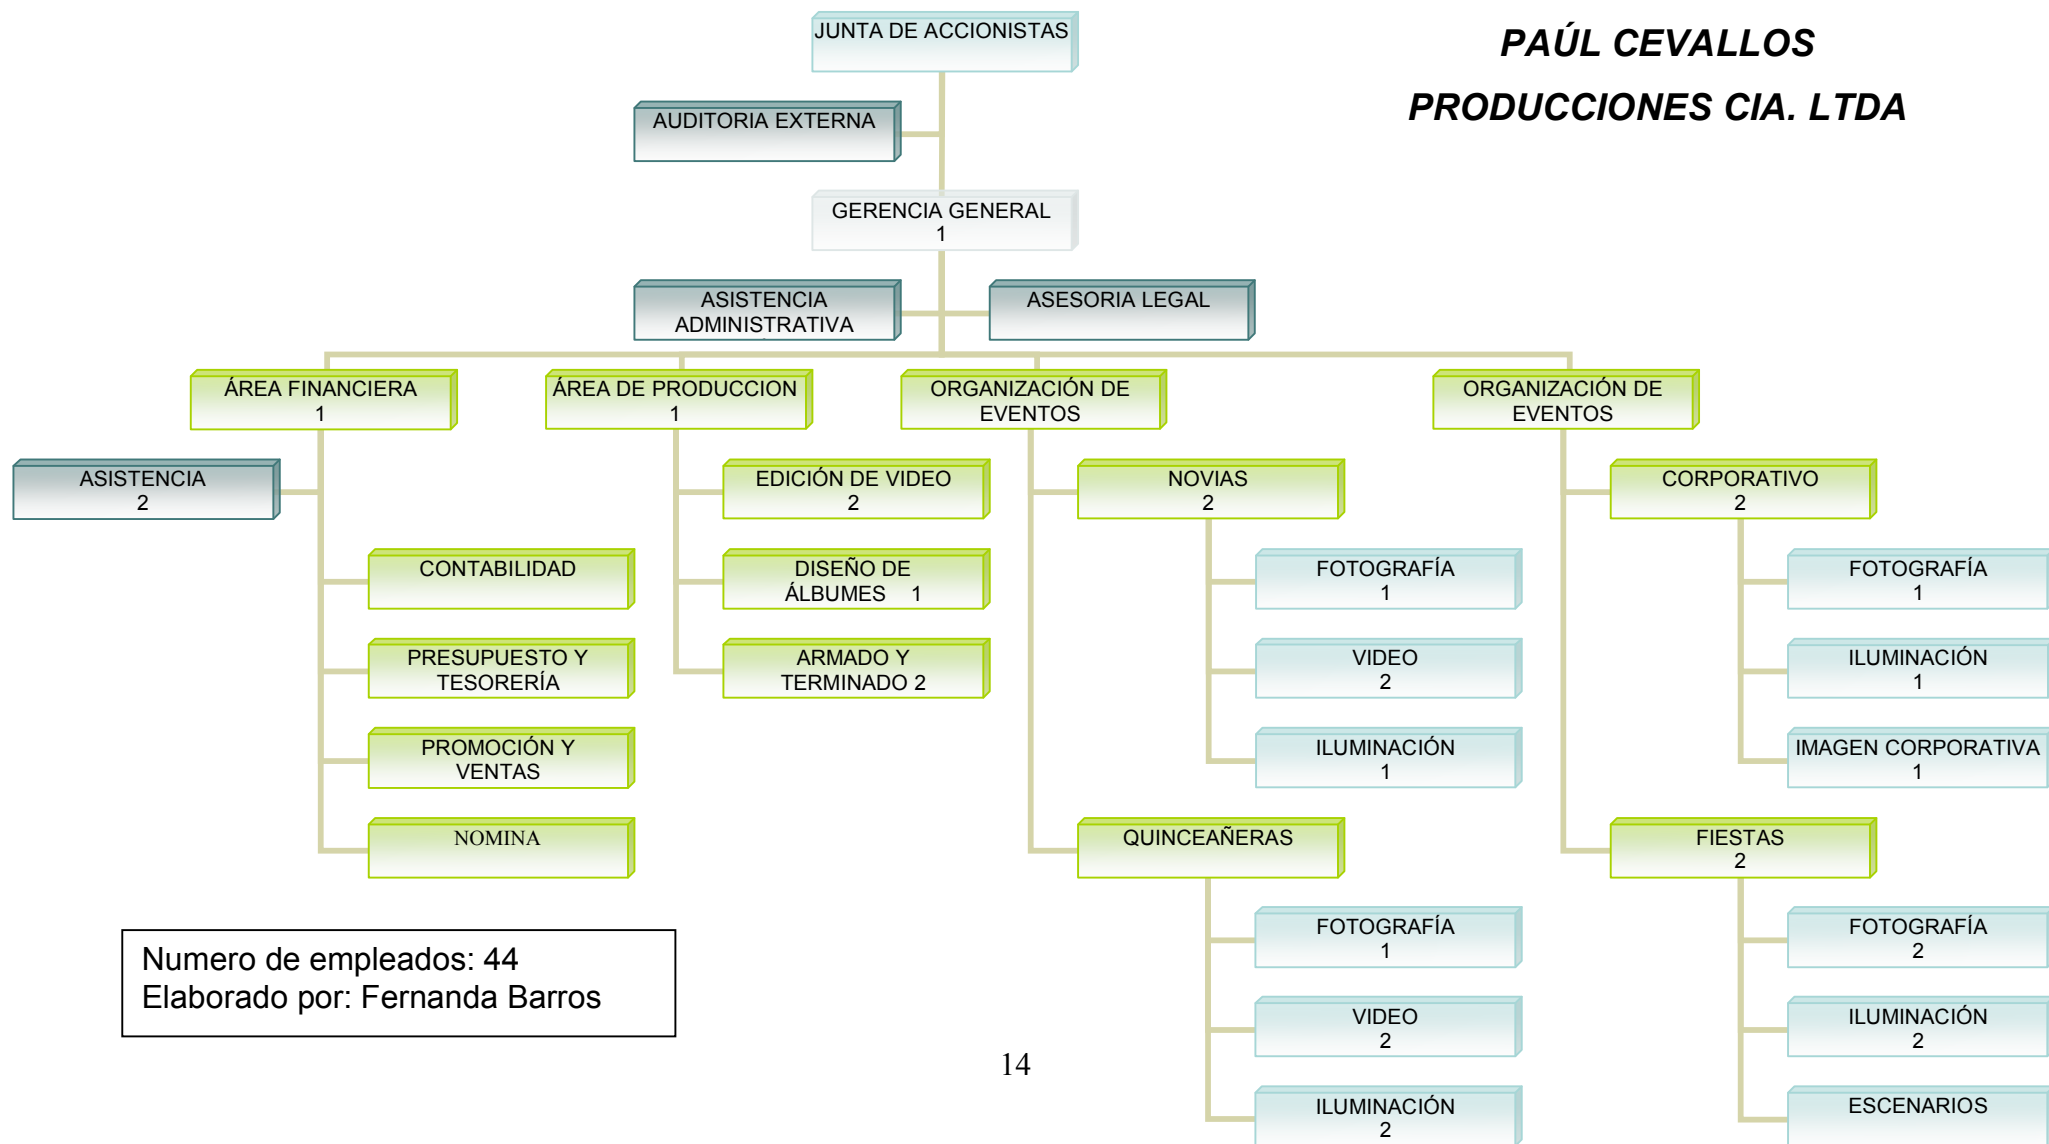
PAÚL CEVALLOS
PRODUCCIONES CIA. LTDA

JUNTA DE ACCIONISTAS

AUDITORIA EXTERNA

GERENCIA GENERAL
1

ASISTENCIA ADMINISTRATIVA

ASESORIA LEGAL

ÁREA FINANCIERA
1

ÁREA DE PRODUCCION
1

ORGANIZACIÓN DE EVENTOS

ORGANIZACIÓN DE EVENTOS

ASISTENCIA
2

CONTABILIDAD

PRESUPUESTO Y TESORERÍA

PROMOCIÓN Y VENTAS

NOMINA

EDICIÓN DE VIDEO
2

DISEÑO DE ÁLBUMES 1

ARMADO Y TERMINADO 2

NOVIAS
2

FOTOGRAFÍA
1

VIDEO
2

ILUMINACIÓN
1

QUINCEAÑERAS

FOTOGRAFÍA
1

VIDEO
2

ILUMINACIÓN
2

CORPORATIVO
2

FOTOGRAFÍA
1

ILUMINACIÓN
1

IMAGEN CORPORATIVA
1

FIESTAS
2

FOTOGRAFÍA
2

ILUMINACIÓN
2

ESCENARIOS

Numero de empleados: 44
Elaborado por: Fernanda Barros

14